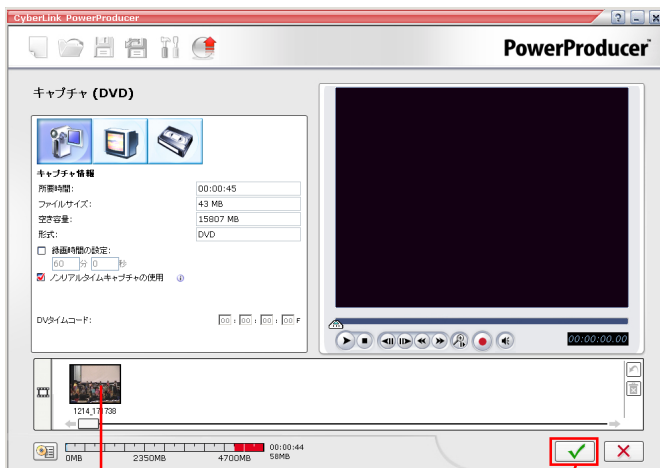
CyberLink PowerProducer

PowerProducer

キャプチャ (DVD)

キャプチャ情報

所要時間: 00:00:45

ファイルサイズ: 43 MB

空き容量: 15807 MB

形式: DVD

録画時間の設定:

60 分 0 秒

ノンリアルタイムキャプチャの使用

DVタイムコード: 00 : 00 : 00 : 00 F

00:00:00.00

1214_171738

0MB 2350MB 4700MB 00:00:44 58MB